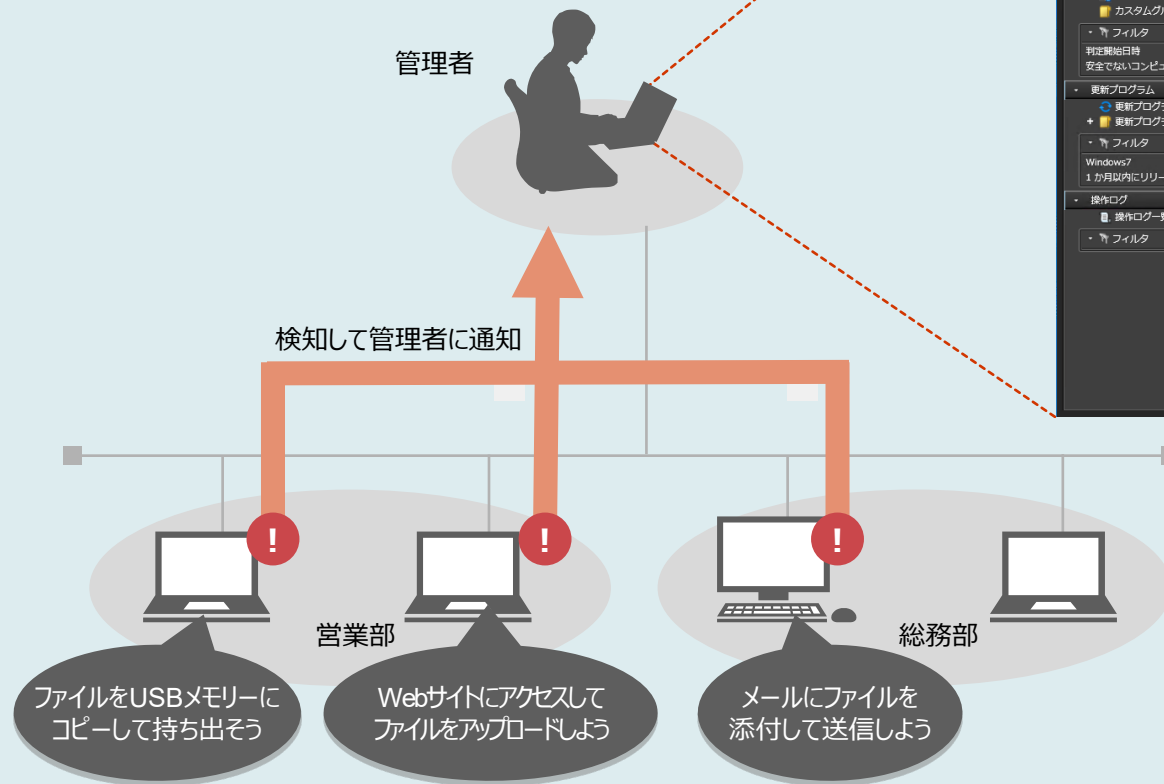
管理者

カスタムグ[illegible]
フィルタ
判定開始日時
安全でないコンピ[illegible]
更新プログラム
更新プログラ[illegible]
更新プログラ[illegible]
フィルタ
Windows7
1 か月以内にリリー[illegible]
操作ログ
操作ログー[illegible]
フィルタ

検知して管理者に通知

!
!
!

営業部

総務部

ファイルをUSBメモリーにコピーして持ち出そう

Webサイトにアクセスしてファイルをアップロードしよう

メールにファイルを添付して送信しよう